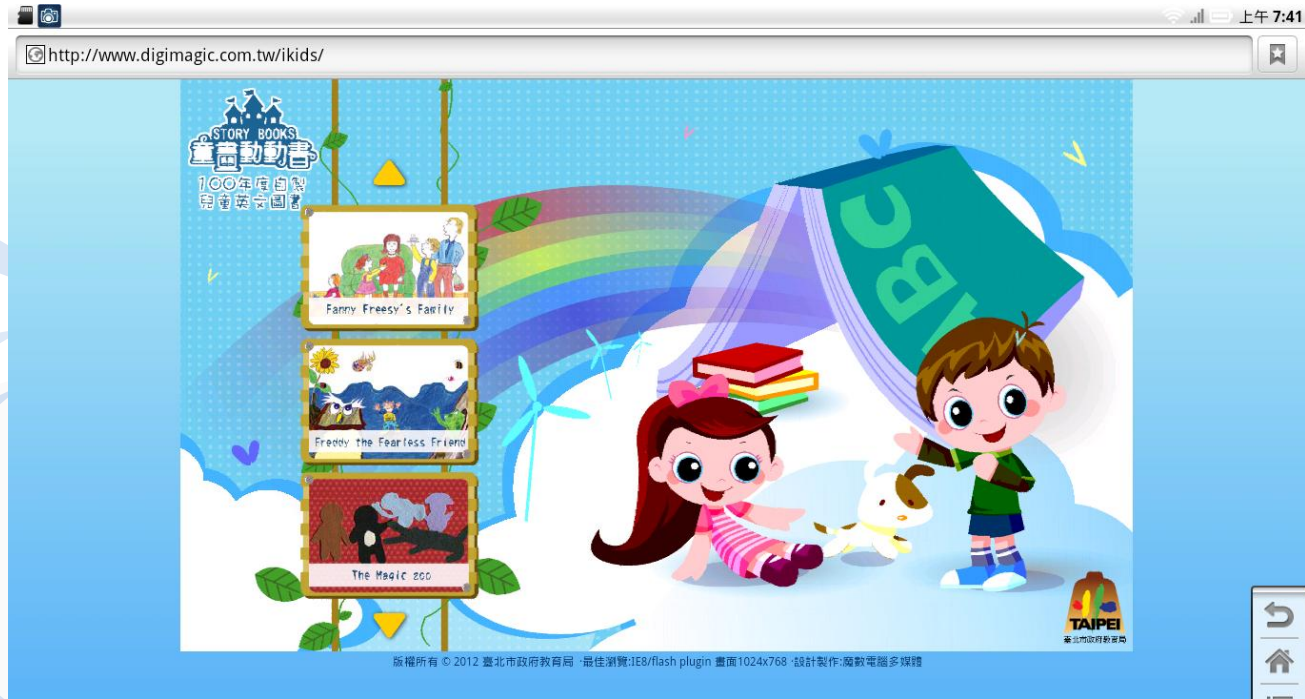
上午 7:41

http://www.digimagic.com.tw/ikids/

STORY BOOKS
童書動動書
100年度自製
兒童英文圖書

Fanny Freesy's Family

Freddy the Fearless Friend

The Magic zoo

ABC

TAIPEI
臺北市政府教育局

版權所有 © 2012 臺北市政府教育局 ·最佳瀏覽:IE8/flash plugin 畫面1024x768 ·設計製作:魔數電腦多媒體